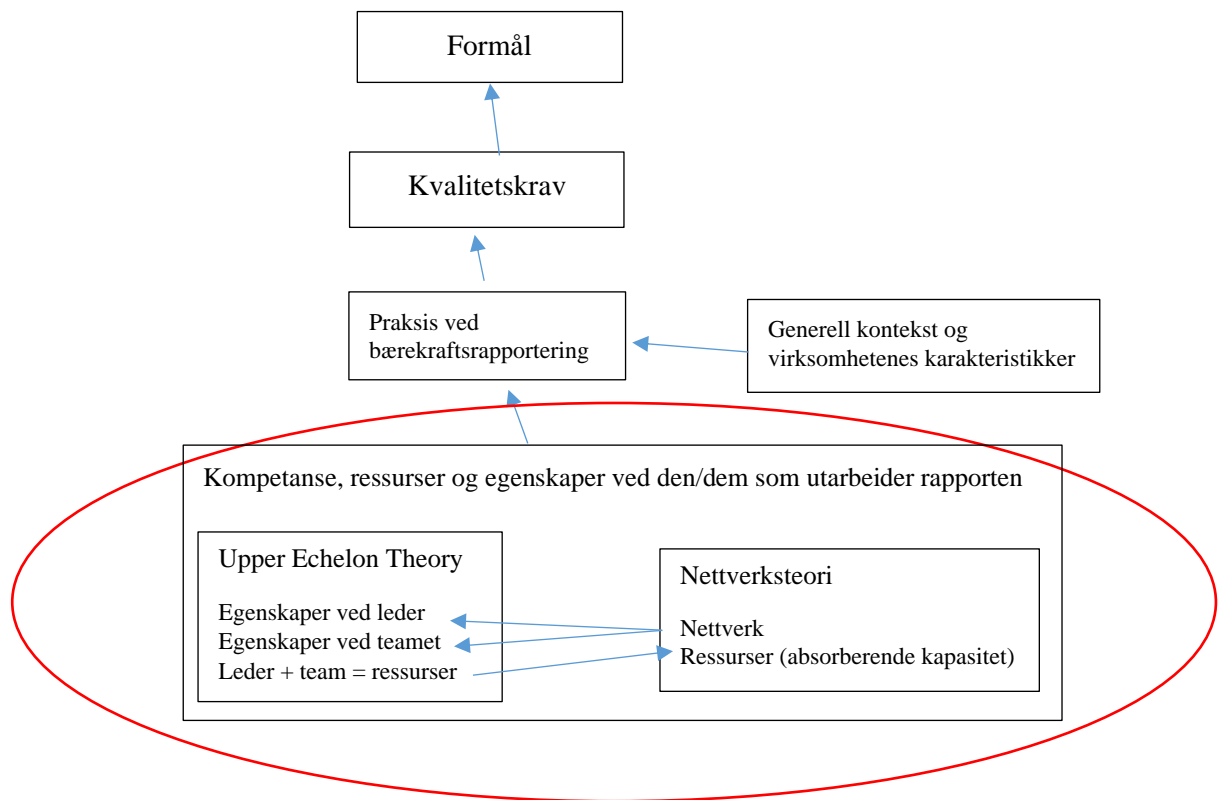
Formål

Kvalitetskrav

Praksis ved bærekraftsrapportering

Generell kontekst og virksomhetenes karakteristikker

Kompetanse, ressurser og egenskaper ved den/dem som utarbeider rapporten

Upper Echelon Theory

Egenskaper ved leder
Egenskaper ved teamet
Leder + team = ressurser

Nettverksteori

Nettverk
Ressurser (absorberende kapasitet)